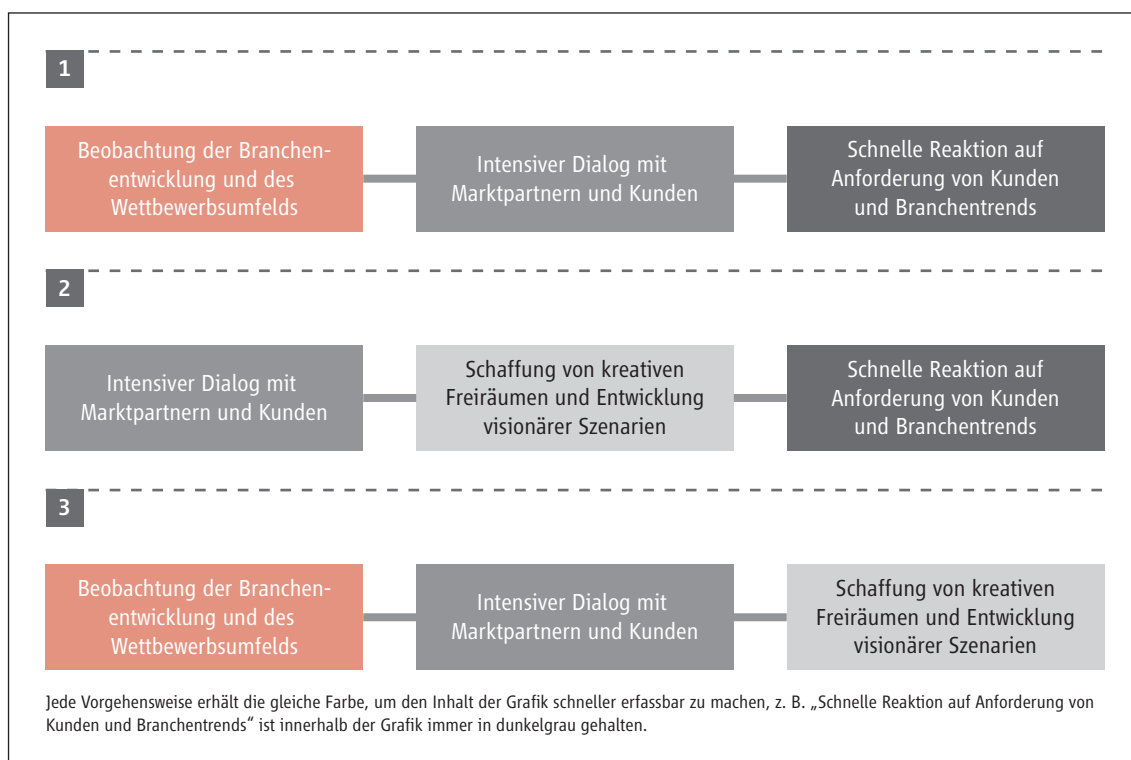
1

Beobachtung der Branchenentwicklung und des Wettbewerbsumfelds

Intensiver Dialog mit Marktpartnern und Kunden

Schnelle Reaktion auf Anforderung von Kunden und Branchentrends

2

Intensiver Dialog mit Marktpartnern und Kunden

Schaffung von kreativen Freiräumen und Entwicklung visionärer Szenarien

Schnelle Reaktion auf Anforderung von Kunden und Branchentrends

3

Beobachtung der Branchenentwicklung und des Wettbewerbsumfelds

Intensiver Dialog mit Marktpartnern und Kunden

Schaffung von kreativen Freiräumen und Entwicklung visionärer Szenarien

Jede Vorgehensweise erhält die gleiche Farbe, um den Inhalt der Grafik schneller erfassbar zu machen, z. B. „Schnelle Reaktion auf Anforderung von Kunden und Branchentrends" ist innerhalb der Grafik immer in dunkelgrau gehalten.